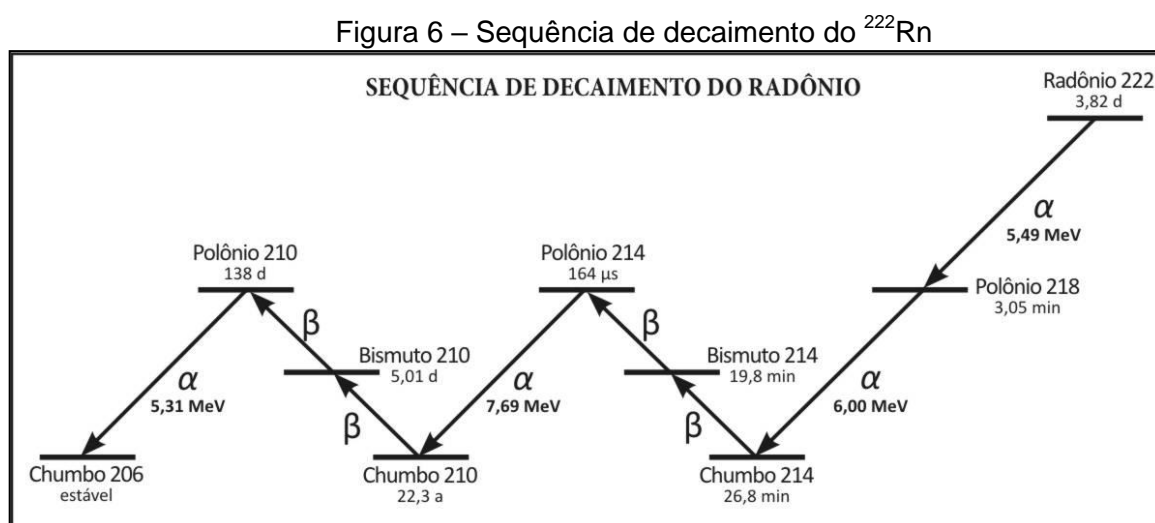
Figura 6 – Sequência de decaimento do $^{222}$Rn

SEQUÊNCIA DE DECAIMENTO DO RADÔNIO

Radônio 222
3,82 d

$\alpha$
5,49 MeV

Polônio 218
3,05 min

$\alpha$
6,00 MeV

Chumbo 214
26,8 min

$\beta$

Bismuto 214
19,8 min

$\beta$

Polônio 214
164 μs

$\alpha$
7,69 MeV

Chumbo 210
22,3 a

$\beta$

Bismuto 210
5,01 d

$\beta$

Polônio 210
138 d

$\alpha$
5,31 MeV

Chumbo 206
estável